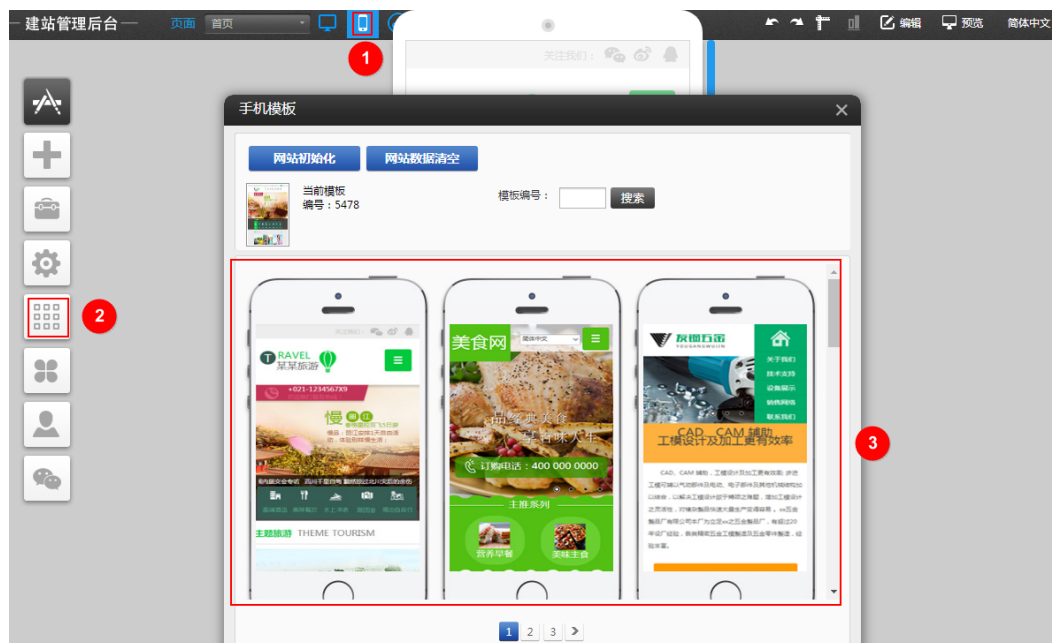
建站管理后台 页面 首页 编辑 预览 简体中文

1

关注我们：

手机模板

网站初始化 网站数据清空

当前模板
编号：5478

模板编号： 搜索

2

RAVEL
某某旅游

+021-1234567X9

慢

主题旅游 THEME TOURISM

美食网 简体中文

品经典美食
享百味人生

订购电话：400 000 0000

主推系列

营养早餐 美味主食

友图五金

关于我们
技术支持
设备展示
销售网络
联系我们

CAD CAM 辅助
工模设计及加工更有效率

3

1 2 3 >